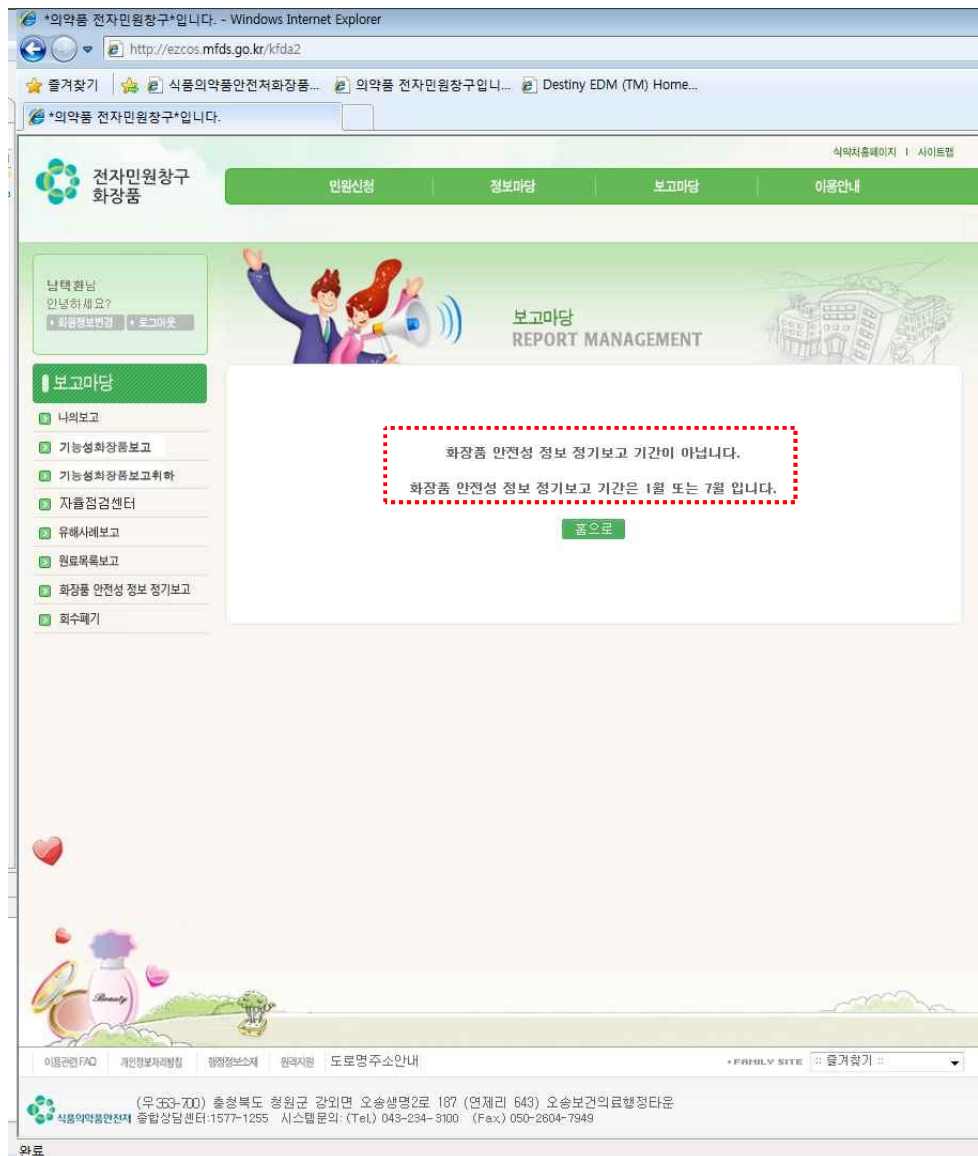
*의약품 전자민원창구*입니다. - Windows Internet Explorer

http://ezcos.mfds.go.kr/kfda2

즐겨찾기 | 식품의약품안전처화장품... 의약품 전자민원창구입니... Destiny EDM (TM) Home...

*의약품 전자민원창구*입니다.

식약처홈페이지 | 사이트맵

전자민원창구 화장품

민원신청 정보마당 보고마당 이용안내

남택환님
안녕하세요?
회원정보변경 로그아웃

보고마당
REPORT MANAGEMENT

보고마당

나의보고
기능성화장품보고
기능성화장품보고취하
자율점검센터
유해사례보고
원료목록보고
화장품 안전성 정보 정기보고
회수폐기

화장품 안전성 정보 정기보고 기간이 아닙니다.

화장품 안전성 정보 정기보고 기간은 1월 또는 7월 입니다.

홈으로

Beauty

이용관련 FAQ 개인정보처리방침 행정정보소재 원격지원 도로명주소안내

FAMILY SITE :: 즐겨찾기 ::

식품의약품안전처 (우363-700) 충청북도 청원군 강외면 오송생명2로 187 (연제리 643) 오송보건의료행정타운
종합상담센터:1577-1255 시스템문의: (Tel.) 043-234-3100 (Fax.) 050-2604-7949

완료